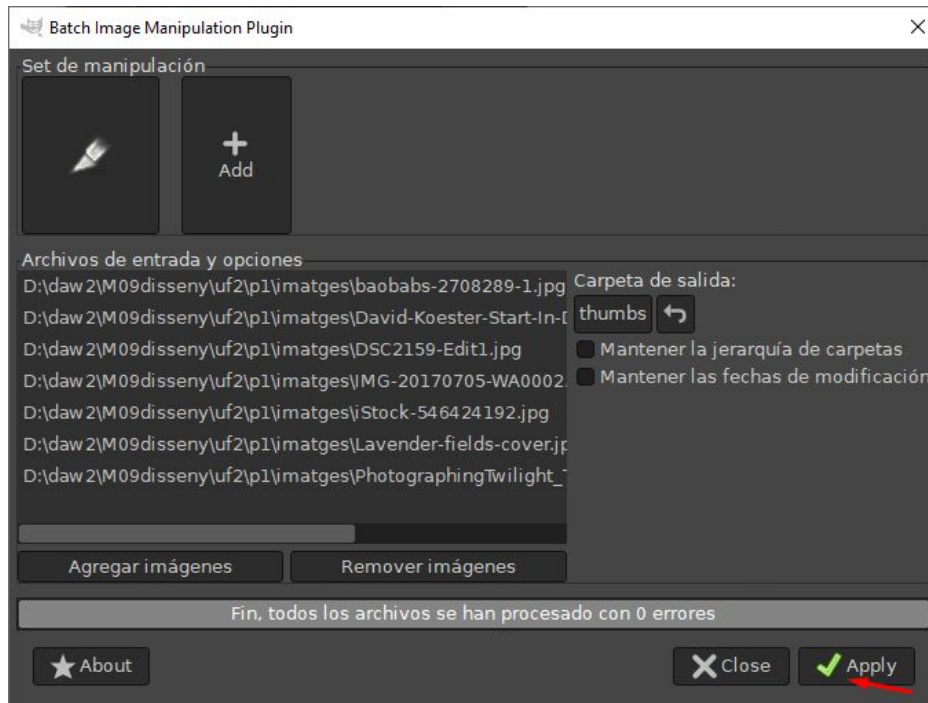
Batch Image Manipulation Plugin

Set de manipulación

Add

Archivos de entrada y opciones

D:\daw2\M09disseny\uf2\p1\imatges\baobabs-2708289-1.jpg
D:\daw2\M09disseny\uf2\p1\imatges\David-Koester-Start-In-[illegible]
D:\daw2\M09disseny\uf2\p1\imatges\DSC2159-Edit1.jpg
D:\daw2\M09disseny\uf2\p1\imatges\IMG-20170705-WA0002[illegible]
D:\daw2\M09disseny\uf2\p1\imatges\iStock-546424192.jpg
D:\daw2\M09disseny\uf2\p1\imatges\Lavender-fields-cover.j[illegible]
D:\daw2\M09disseny\uf2\p1\imatges\PhotographingTwilight_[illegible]

Carpeta de salida:
thumbs
Mantener la jerarquía de carpetas
Mantener las fechas de modificación

Agregar imágenes
Remover imágenes

Fin, todos los archivos se han procesado con 0 errores

About
Close
Apply